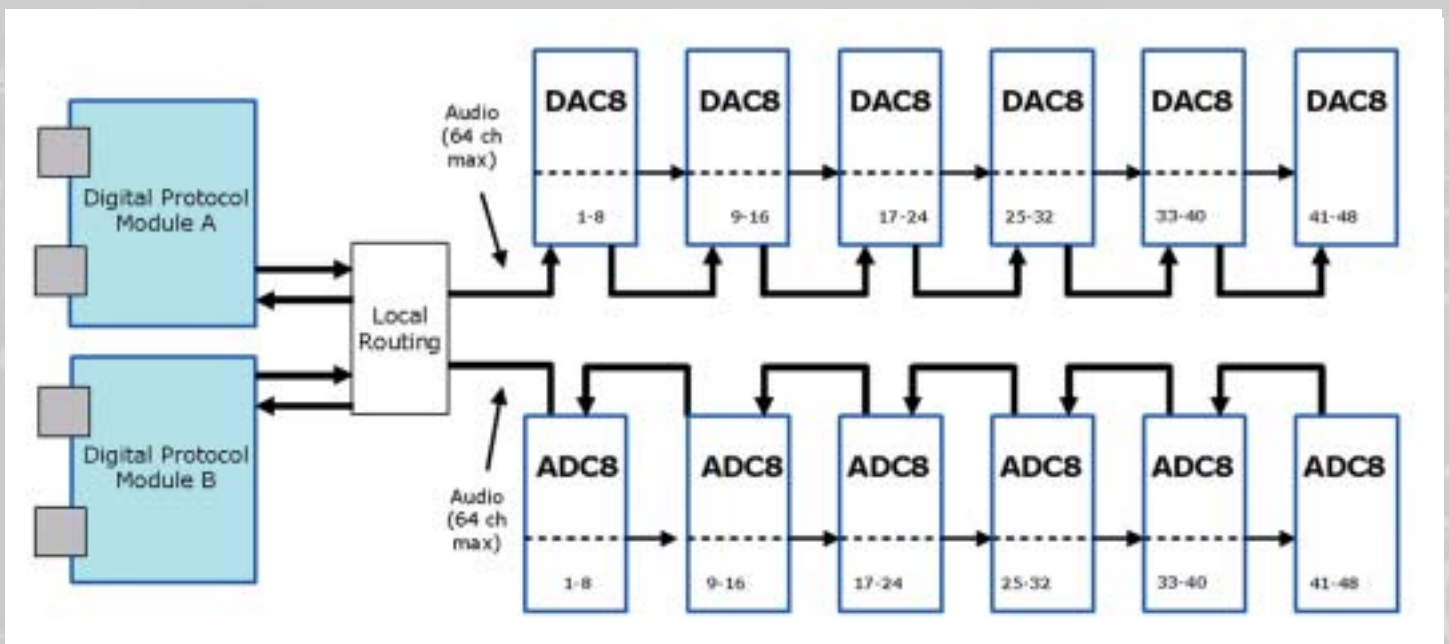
Digital Protocol Module A

Digital Protocol Module B

Local Routing

Audio (64 ch max)

DAC8
1-8

DAC8
9-16

DAC8
17-24

DAC8
25-32

DAC8
33-40

DAC8
41-48

Audio (64 ch max)

ADC8
1-8

ADC8
9-16

ADC8
17-24

ADC8
25-32

ADC8
33-40

ADC8
41-48